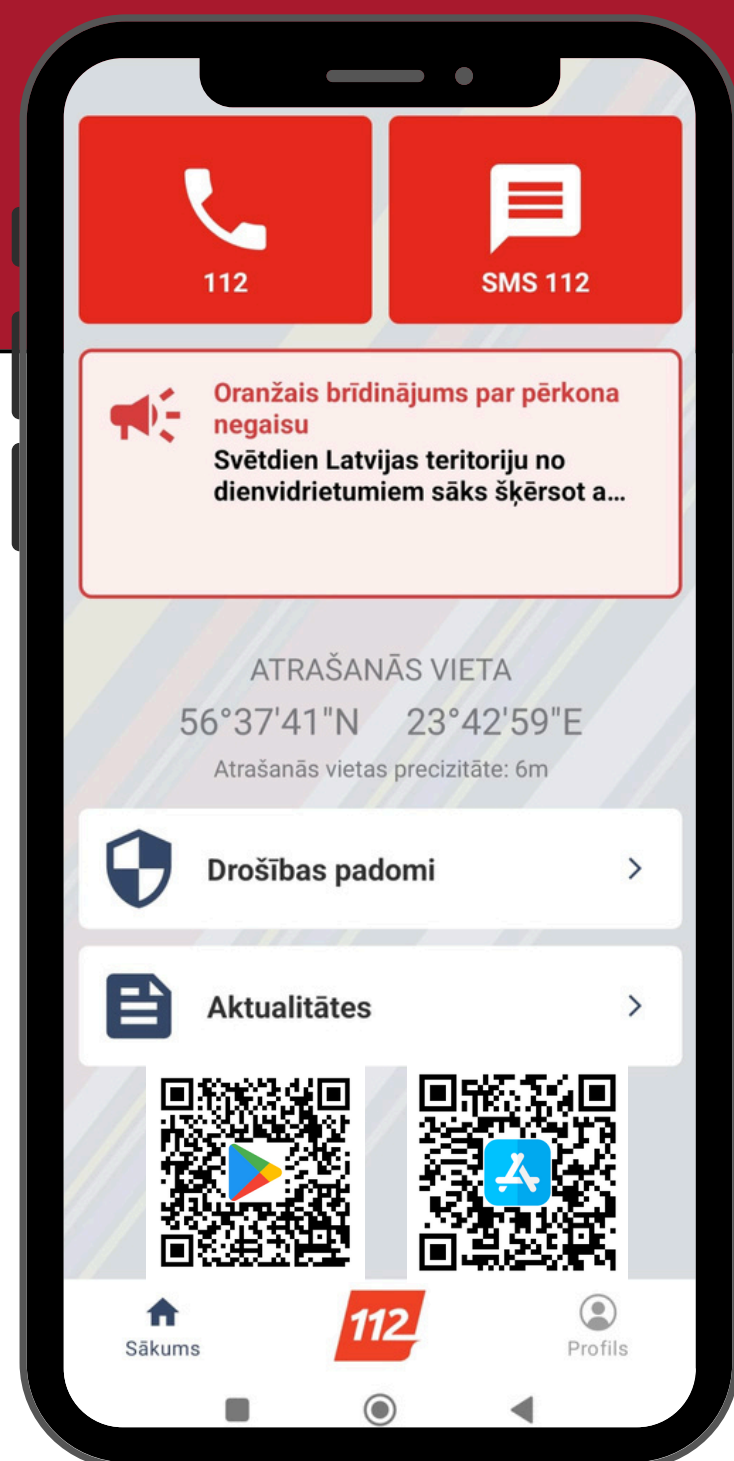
112

SMS 112

Oranžais brīdinājums par pērkona negaisu

Svētdien Latvijas teritoriju no dienvidrietumiem sāks šķērsot a...

ATRAŠANĀS VIETA

56°37'41"N 23°42'59"E

Atrašanās vietas precizitāte: 6m

Drošības padomi

Aktualitātes

Sākums

112

Profils